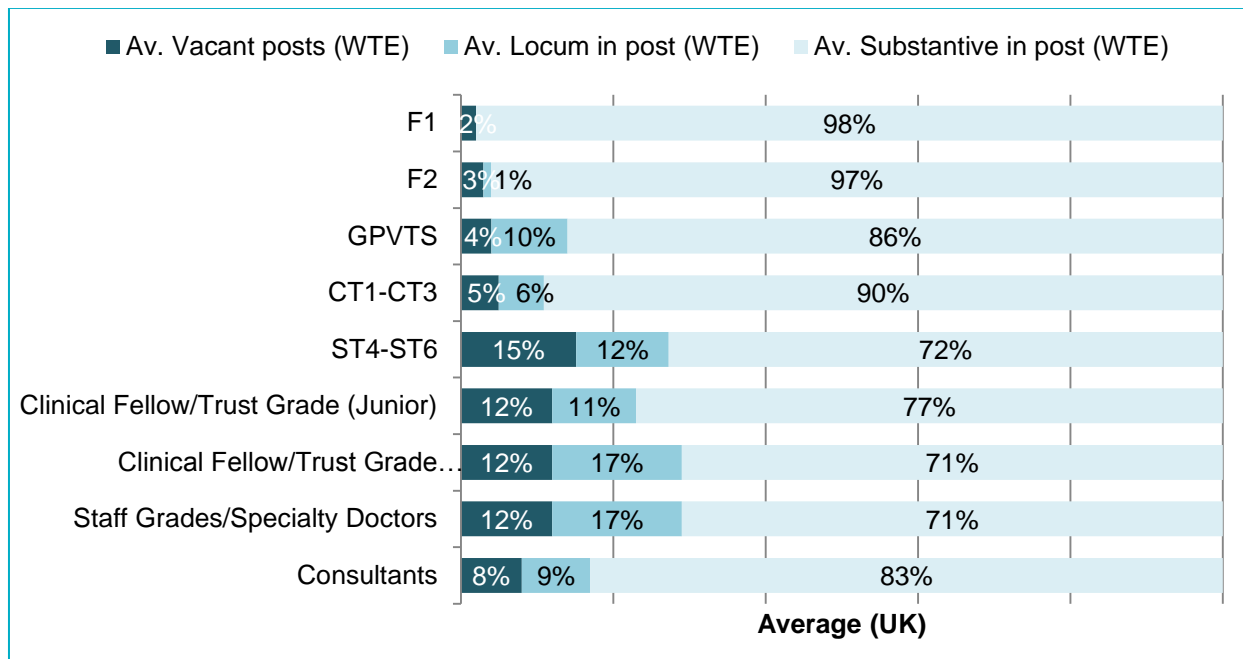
Av. Vacant posts (WTE) Av. Locum in post (WTE) Av. Substantive in post (WTE)

| | Av. Vacant posts (WTE) | Av. Locum in post (WTE) | Av. Substantive in post (WTE) |
|---|---|---|---|
| F1 | 2% | | 98% |
| F2 | 3% | 1% | 97% |
| GPVTS | 4% | 10% | 86% |
| CT1-CT3 | 5% | 6% | 90% |
| ST4-ST6 | 15% | 12% | 72% |
| Clinical Fellow/Trust Grade (Junior) | 12% | 11% | 77% |
| Clinical Fellow/Trust Grade… | 12% | 17% | 71% |
| Staff Grades/Specialty Doctors | 12% | 17% | 71% |
| Consultants | 8% | 9% | 83% |

Average (UK)